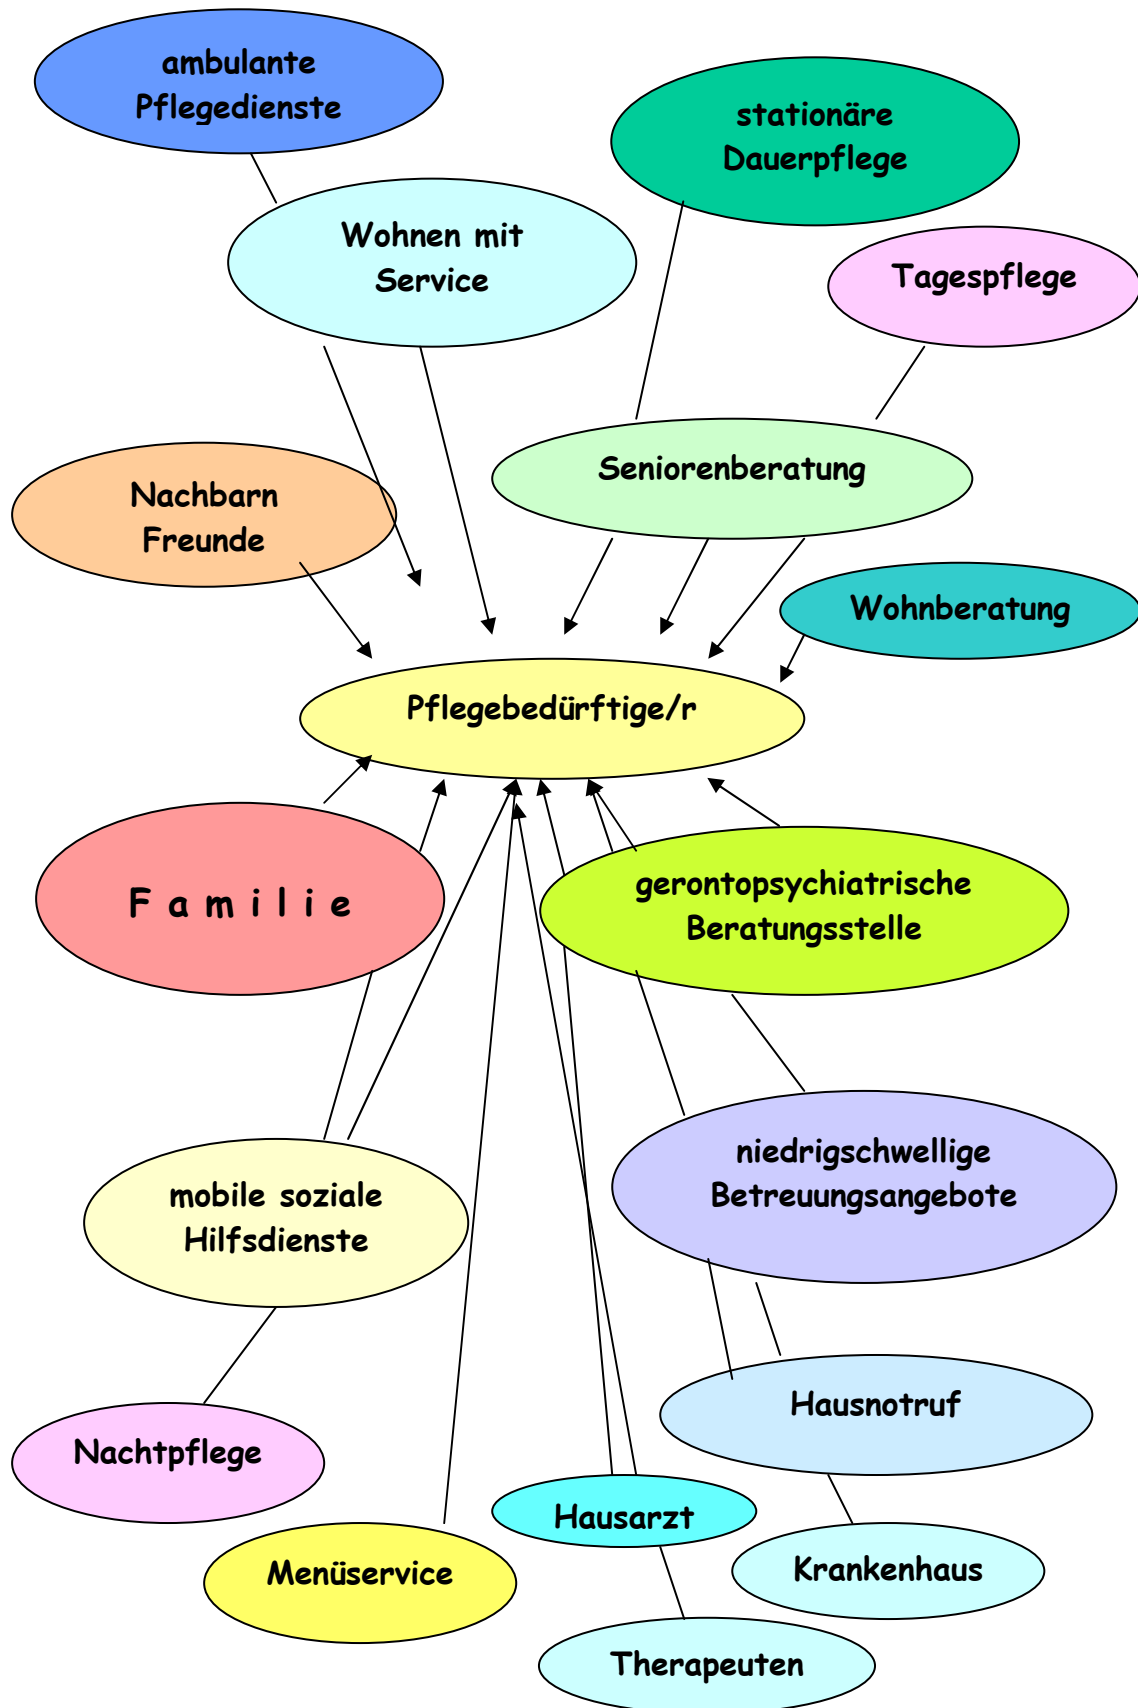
ambulante Pflegedienste

stationäre Dauerpflege

Wohnen mit Service

Tagespflege

Nachbarn Freunde

Seniorenberatung

Wohnberatung

Pflegebedürftige/r

F a m i l i e

gerontopsychiatrische Beratungsstelle

mobile soziale Hilfsdienste

niedrigschwellige Betreuungsangebote

Hausnotruf

Nachtpflege

Hausarzt

Krankenhaus

Menüservice

Therapeuten